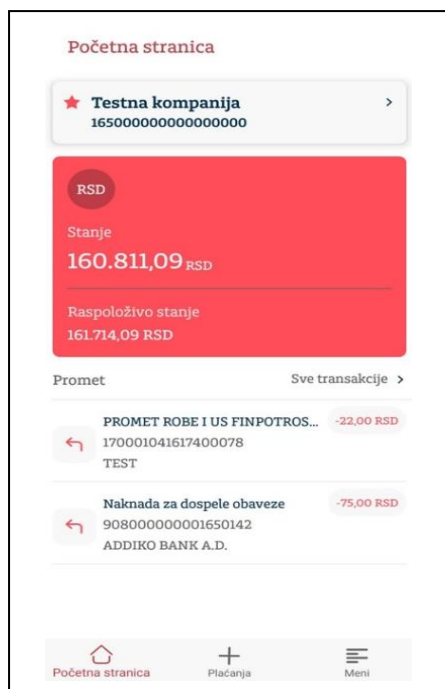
Početna stranica

Testna kompanija
165000000000000000

RSD

Stanje
160.811,09 RSD

Raspoloživo stanje
161.714,09 RSD

Promet

Sve transakcije >

PROMET ROBE I US FINPOTROS...
170001041617400078
TEST
-22,00 RSD

Naknada za dospele obaveze
908000000001650142
ADDIKO BANK A.D.
-75,00 RSD

Početna stranica

Plaćanja

Meni